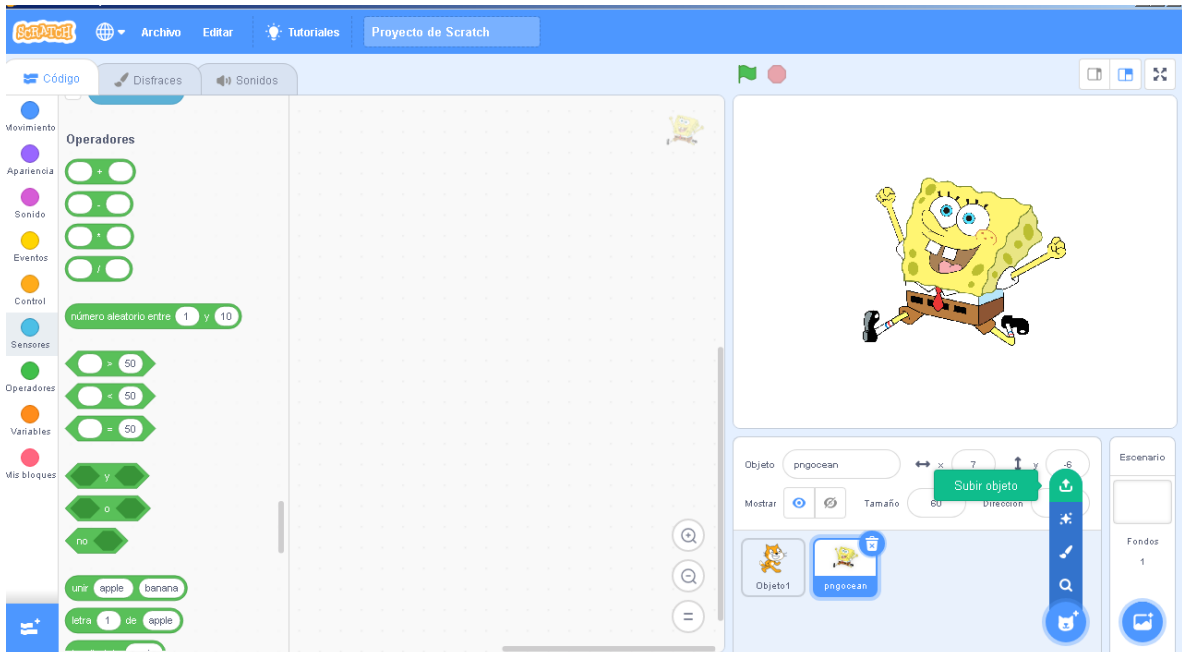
SCRATCH Archivo Editar Tutoriales Proyecto de Scratch

Código Disfraces Sonidos

Movimiento
Apariencia
Sonido
Eventos
Control
Sensores
Operadores
Variables
Mis bloques

Operadores

+
-
*
/

número aleatorio entre 1 y 10

> 50
< 50
= 50

y
o
no

unir apple banana
letra 1 de apple

Objeto pngocean x 7 y -6
Mostrar Tamaño 60 Dirección
Subir objeto

Objeto1 pngocean

Escenario
Fondos
1